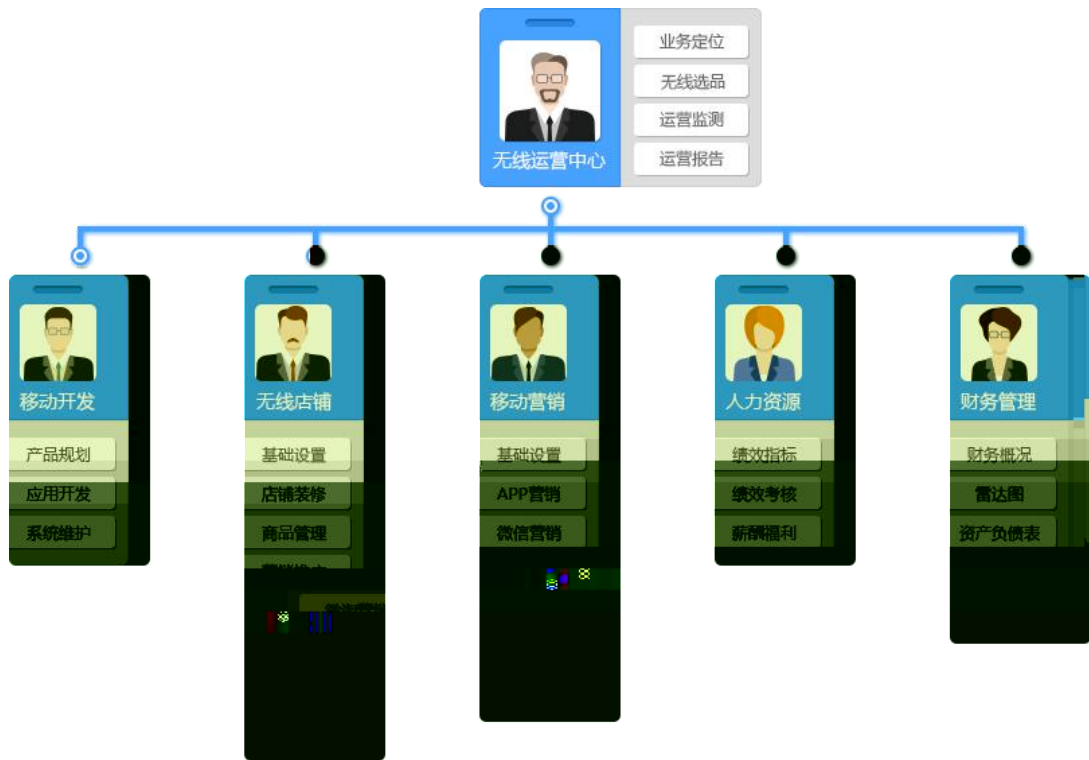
无线运营中心

业务定位
无线选品
运营监测
运营报告

移动开发
产品规划
应用开发
系统维护

无线店铺
基础设置
店铺装修
商品管理
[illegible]
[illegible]

移动营销
基础设置
APP营销
微信营销

人力资源
绩效指标
绩效考核
薪酬福利

财务管理
财务概况
雷达图
资产负债表